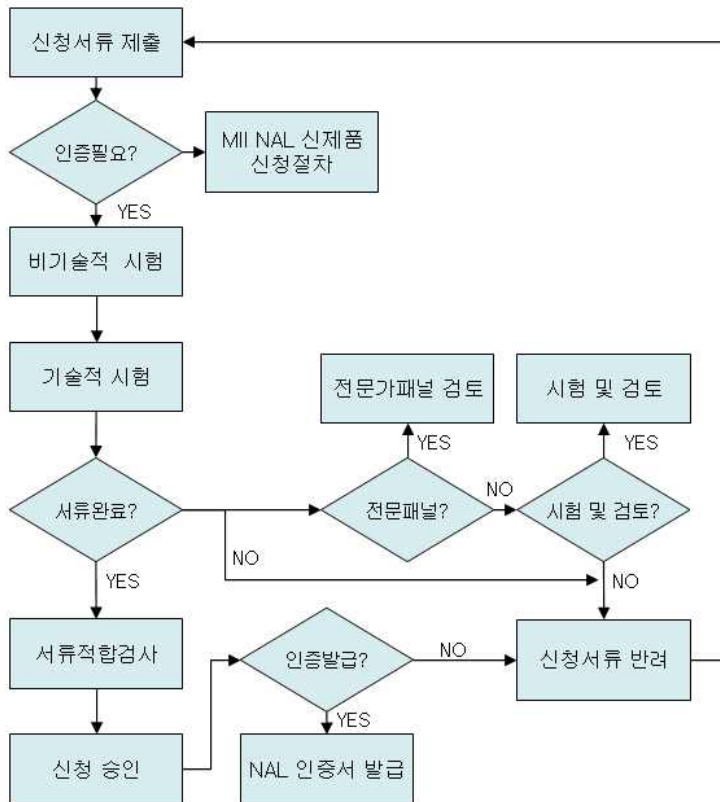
신청서류 제출

인증필요?

MII NAL 신제품 신청절차

YES

비기술적 시험

기술적 시험

전문가패널 검토

시험 및 검토

YES

YES

서류완료?

전문패널?

NO

시험 및 검토?

NO

NO

YES

서류적합검사

인증발급?

NO

신청서류 반려

YES

신청 승인

NAL 인증서 발급